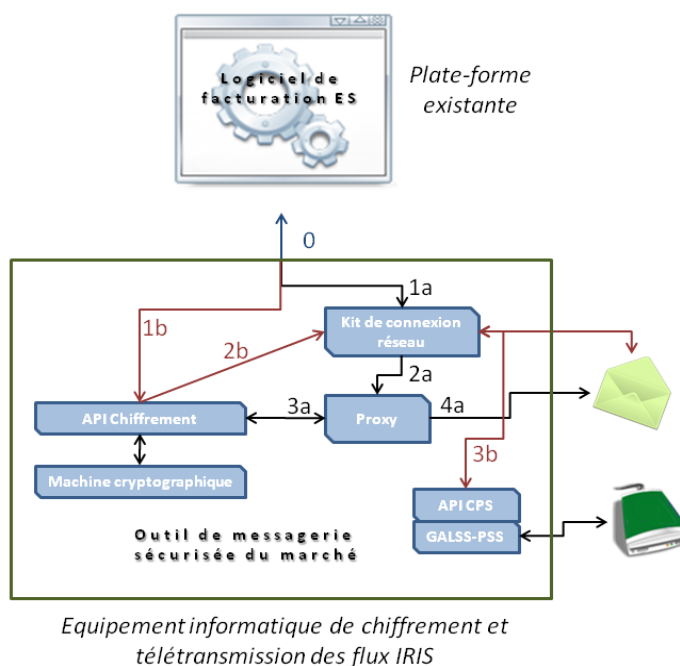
Logiciel de facturation ES

Plate-forme existante

0

1a

1b

Kit de connexion réseau

2b

2a

API Chiffrement

3a

Proxy

4a

Machine cryptographique

3b

API CPS

GALSS-PSS

Outil de messagerie sécurisée du marché

Equipement informatique de chiffrement et télétransmission des flux IRIS